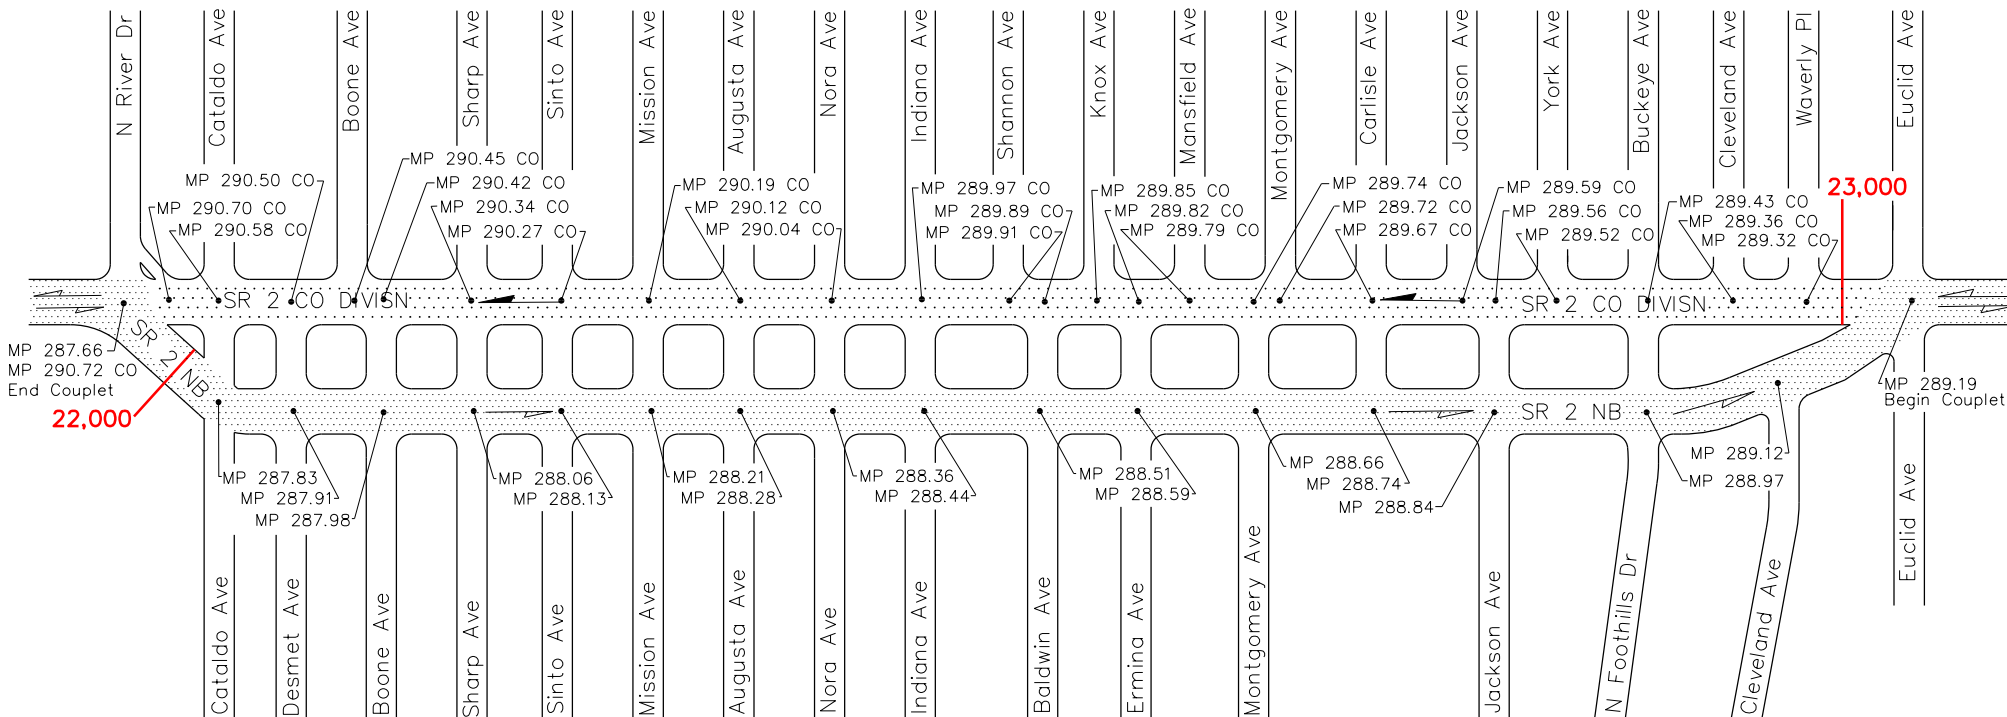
N River Dr
Cataldo Ave
Boone Ave
Sharp Ave
Sinto Ave
Mission Ave
Augusta Ave
Nora Ave
Indiana Ave
Shannon Ave
Knox Ave
Mansfield Ave
Montgomery Ave
Carlisle Ave
Jackson Ave
York Ave
Buckeye Ave
Cleveland Ave
Waverly Pl
Euclid Ave

MP 290.50 CO
MP 290.70 CO
MP 290.58 CO
MP 290.45 CO
MP 290.42 CO
MP 290.34 CO
MP 290.27 CO
MP 290.19 CO
MP 290.12 CO
MP 290.04 CO
MP 289.97 CO
MP 289.89 CO
MP 289.91 CO
MP 289.85 CO
MP 289.82 CO
MP 289.79 CO
MP 289.74 CO
MP 289.72 CO
MP 289.67 CO
MP 289.59 CO
MP 289.56 CO
MP 289.52 CO
MP 289.43 CO
MP 289.36 CO
MP 289.32 CO
23,000

SR 2 CO DIVISN
SR 2 CO DIVISN

MP 287.66
MP 290.72 CO
End Couplet
22,000
SR 2 NB

MP 289.19
Begin Couplet

SR 2 NB

MP 287.83
MP 287.91
MP 287.98
MP 288.06
MP 288.13
MP 288.21
MP 288.28
MP 288.36
MP 288.44
MP 288.51
MP 288.59
MP 288.66
MP 288.74
MP 288.84
MP 289.12
MP 288.97

Cataldo Ave
Desmet Ave
Boone Ave
Sharp Ave
Sinto Ave
Mission Ave
Augusta Ave
Nora Ave
Indiana Ave
Baldwin Ave
Ermina Ave
Montgomery Ave
Jackson Ave
N Foothills Dr
Cleveland Ave
Euclid Ave